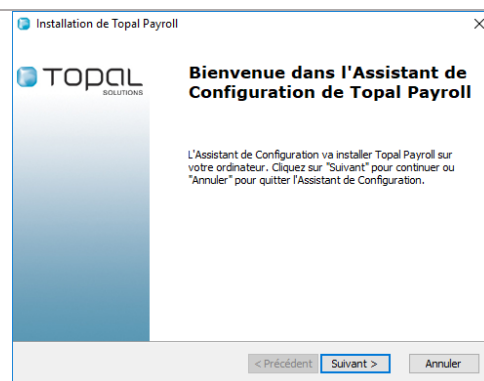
Installation de Topal Payroll

TOPAL
SOLUTIONS

Bienvenue dans l'Assistant de Configuration de Topal Payroll

L'Assistant de Configuration va installer Topal Payroll sur votre ordinateur. Cliquez sur "Suivant" pour continuer ou "Annuler" pour quitter l'Assistant de Configuration.

< Précédent
Suivant >
Annuler